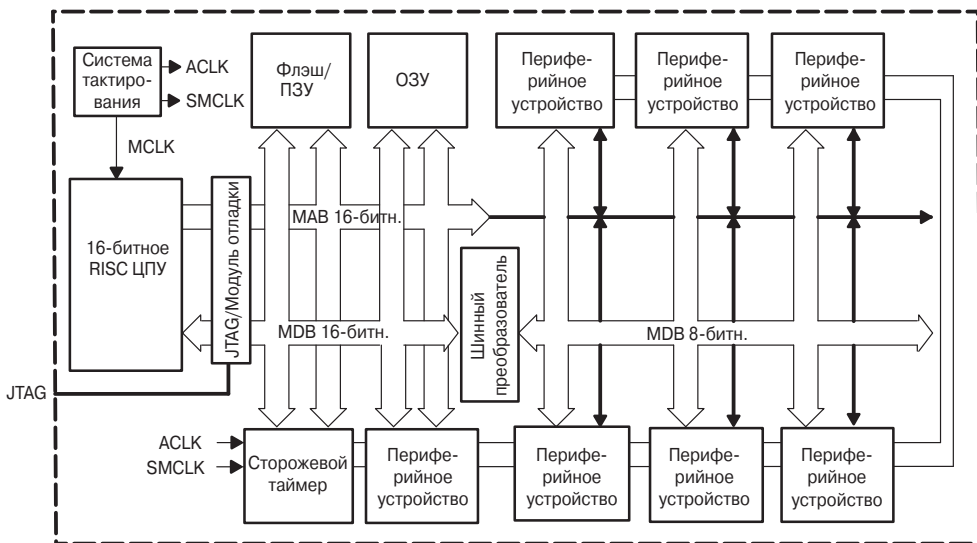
Система тактирования

ACLK

SMCLK

MCLK

Флэш/ ПЗУ

ОЗУ

Периферийное устройство

Периферийное устройство

Периферийное устройство

16-битное RISC ЦПУ

JTAG/Модуль отладки

MAB 16-битн.

Шинный преобразователь

MDB 16-битн.

MDB 8-битн.

JTAG

ACLK

SMCLK

Сторожевой таймер

Периферийное устройство

Периферийное устройство

Периферийное устройство

Периферийное устройство